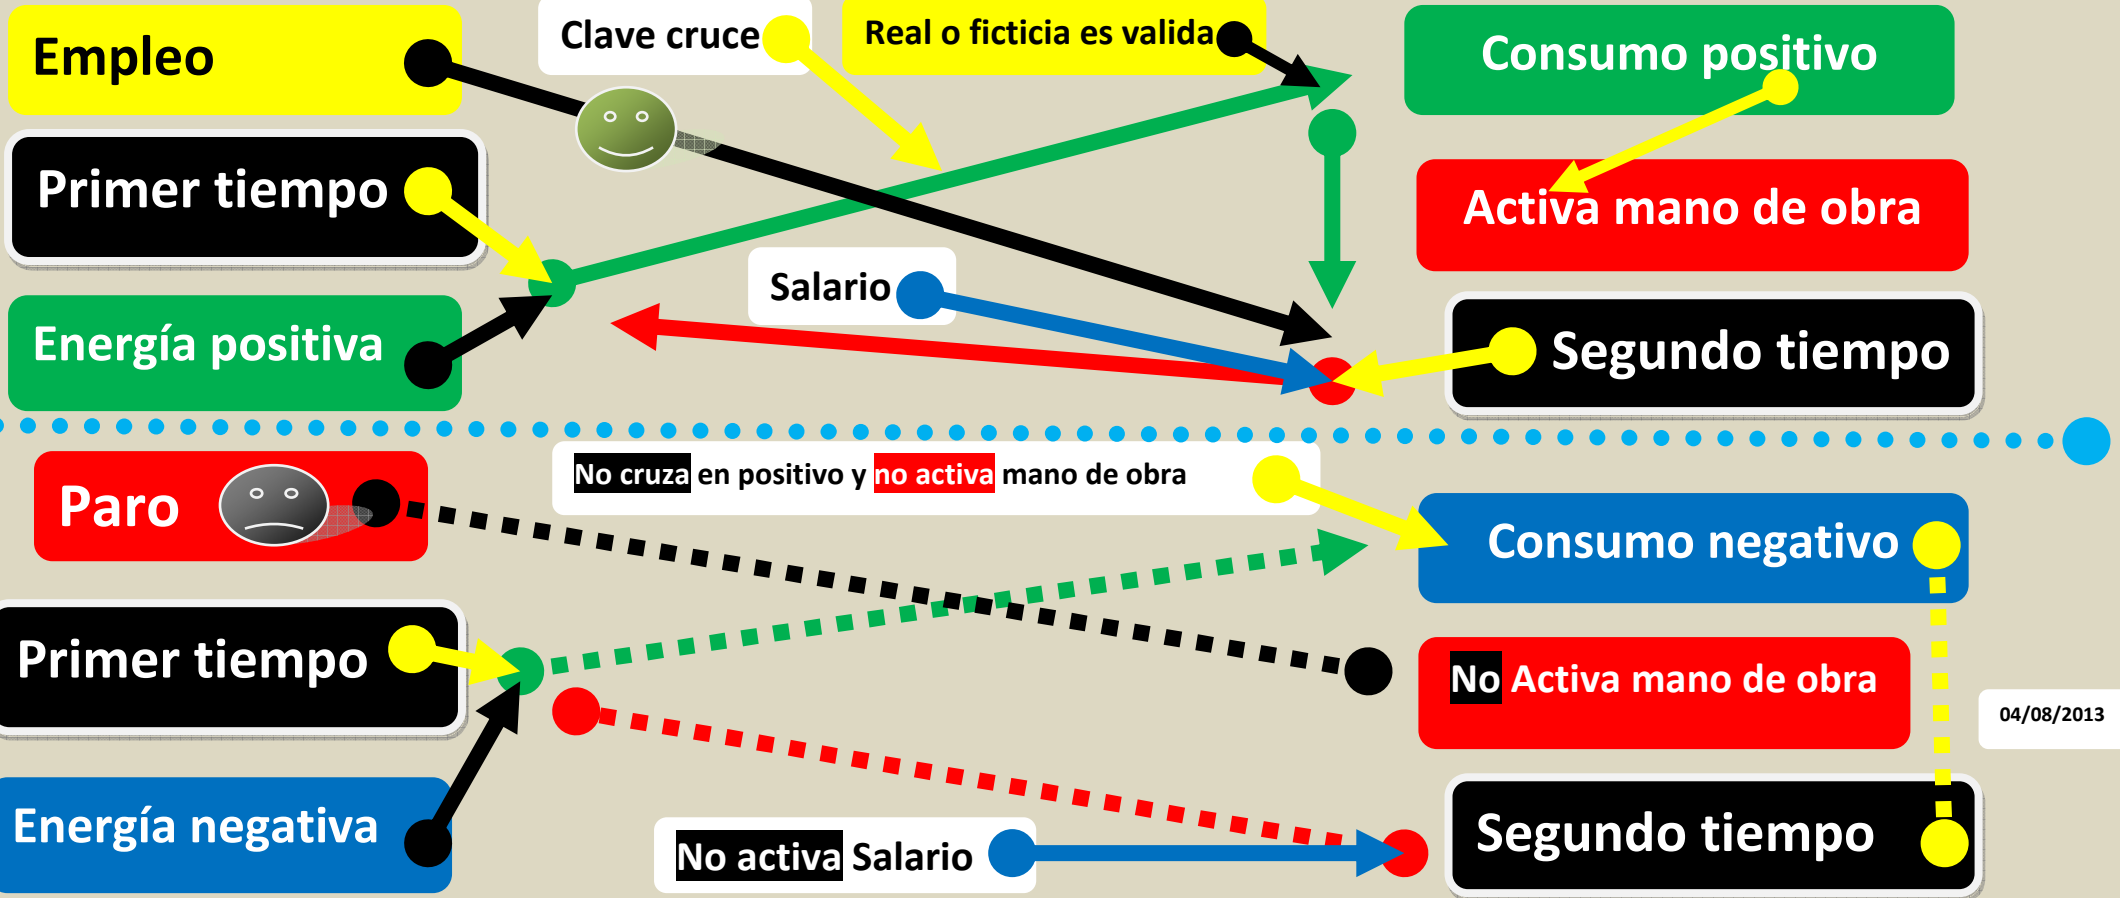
Empleo

Clave cruce

Real o ficticia es valida

Consumo positivo

Primer tiempo

Activa mano de obra

Salario

Energía positiva

Segundo tiempo

Paro

No cruza en positivo y no activa mano de obra

Consumo negativo

Primer tiempo

No Activa mano de obra

04/08/2013

Energía negativa

No activa Salario

Segundo tiempo